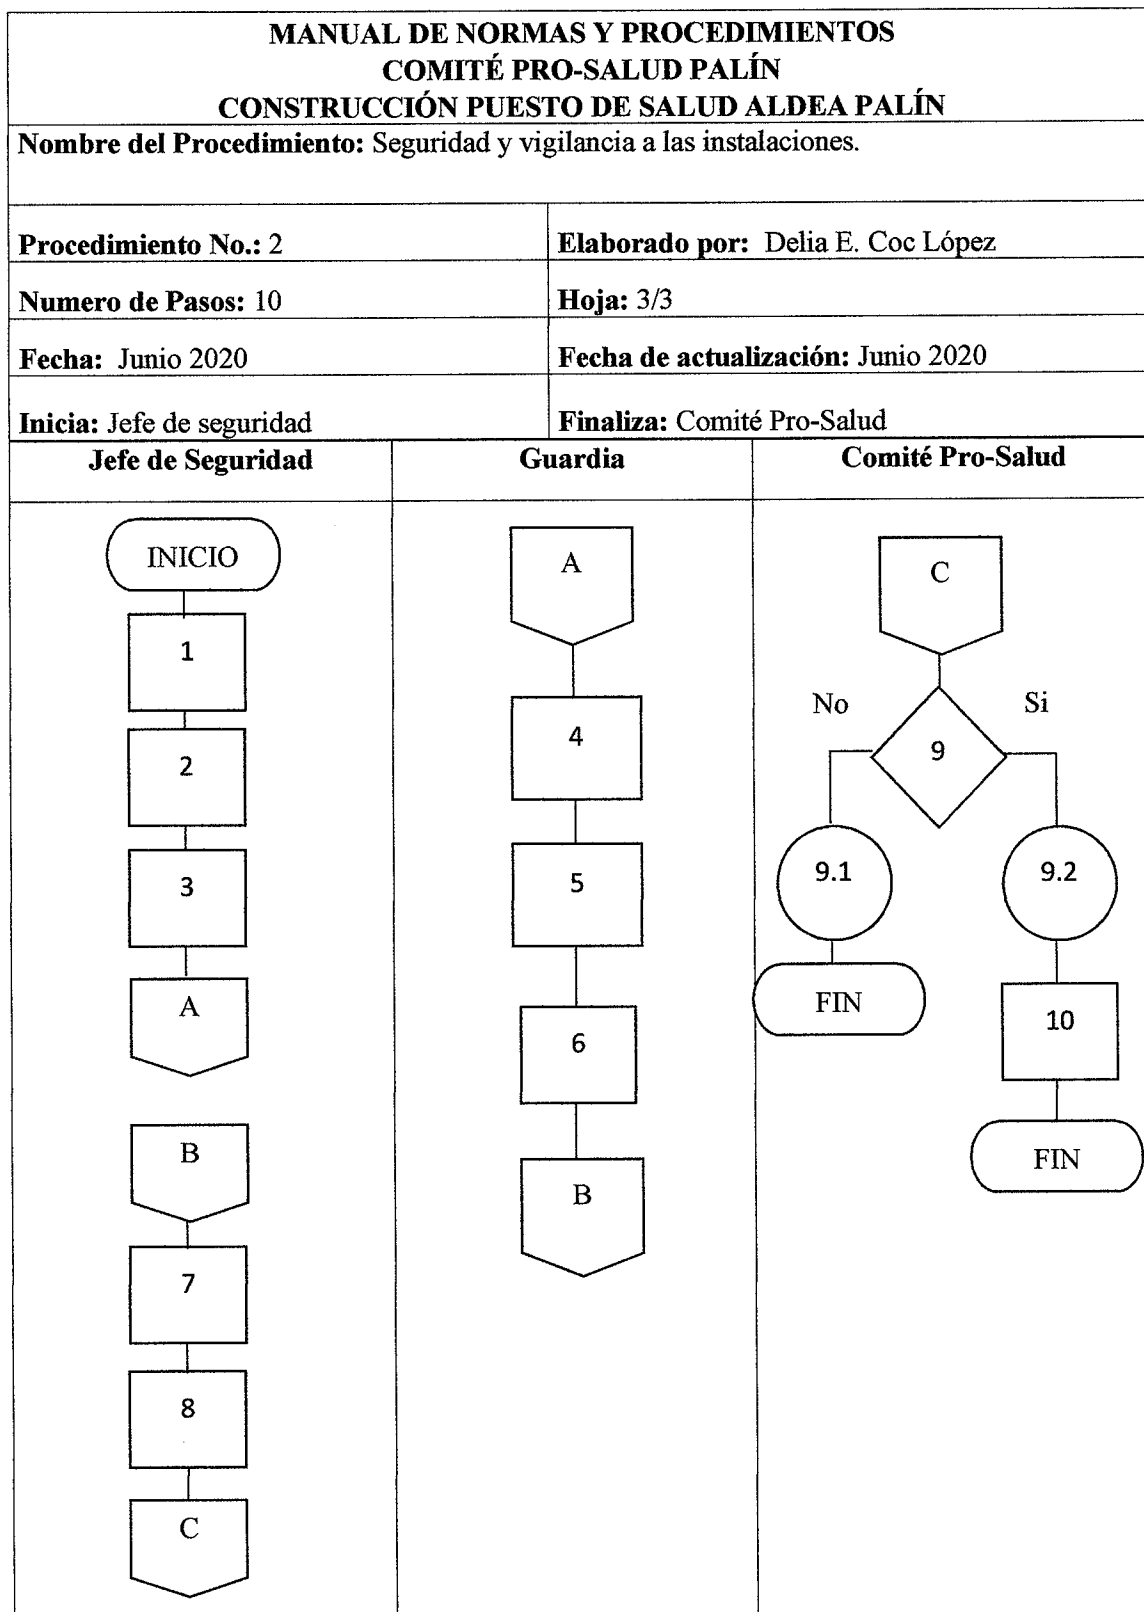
MANUAL DE NORMAS Y PROCEDIMIENTOS
COMITÉ PRO-SALUD PALÍN
CONSTRUCCIÓN PUESTO DE SALUD ALDEA PALÍN

Nombre del Procedimiento: Seguridad y vigilancia a las instalaciones.

| Procedimiento No.: 2 | Elaborado por: Delia E. Coc López |
|---|---|
| Numero de Pasos: 10 | Hoja: 3/3 |
| Fecha: Junio 2020 | Fecha de actualización: Junio 2020 |
| Inicia: Jefe de seguridad | Finaliza: Comité Pro-Salud |

Jefe de Seguridad

INICIO
1
2
3
A

B
7
8
C

Guardia

A
4
5
6
B

Comité Pro-Salud

C
No
9
Si
9.1
FIN
9.2
10
FIN